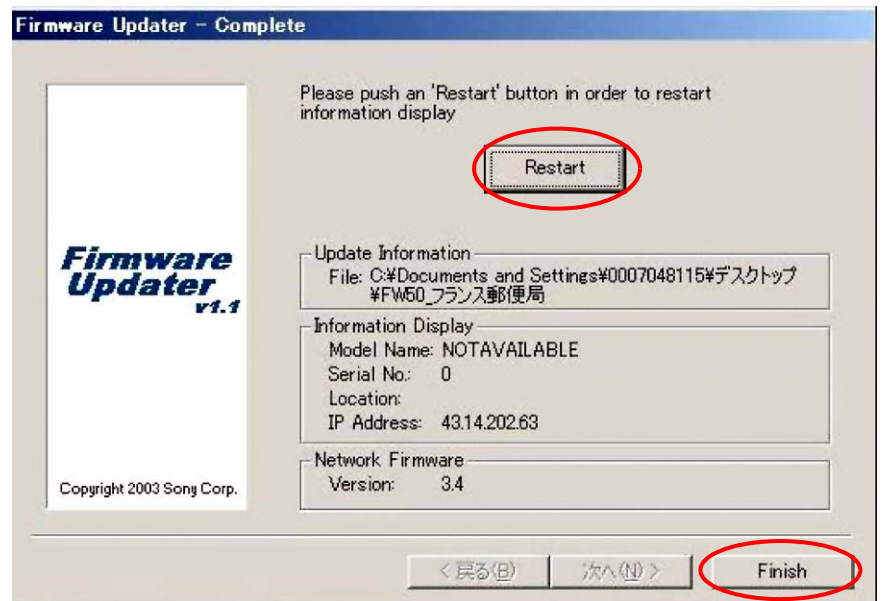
Firmware Updater - Complete

Firmware Updater v1.1

Copyright 2003 Sony Corp.

Please push an 'Restart' button in order to restart information display

Restart

Update Information
File: C:¥Documents and Settings¥0007048115¥デスクトップ¥FW50_フランス郵便局

Information Display
Model Name: NOTAVAILABLE
Serial No.: 0
Location:
IP Address: 43.14.202.63

Network Firmware
Version: 3.4

< 戻る(B) 次へ(N) > Finish